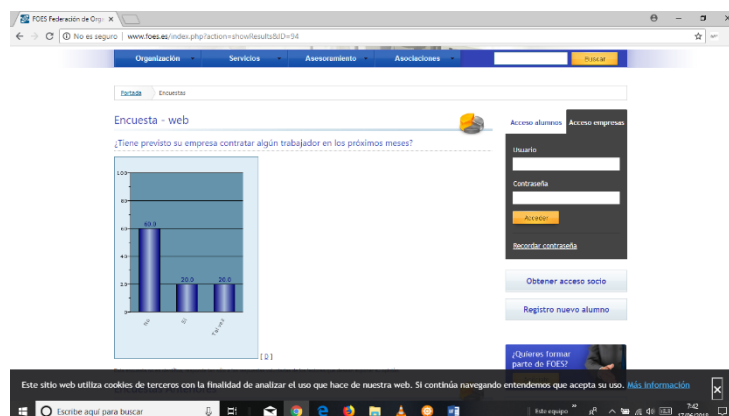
FOES Federación de Org ×

No es seguro | www.foes.es/index.php?action=showResults&ID=94

Organización
Servicios
Asesoramiento
Asociaciones
Buscar

Portada
Encuestas

Encuesta - web

¿Tiene previsto su empresa contratar algún trabajador en los próximos meses?

| Respuesta | Valor |
|---|---|
| No | 60.0 |
| Sí | 20.0 |
| No sabe | 20.0 |

100
80
60
40
20
0

[ 0 ]

Acceso alumnos
Acceso empresas
Usuario
Contraseña
Acceder
Recordar contraseña

Obtener acceso socio

Registro nuevo alumno

¿Quieres formar parte de FOES?

Este sitio web utiliza cookies de terceros con la finalidad de analizar el uso que hace de nuestra web. Si continúa navegando entendemos que acepta su uso. Más información

Escribe aquí para buscar

Este equipo

7:42
17/05/2018